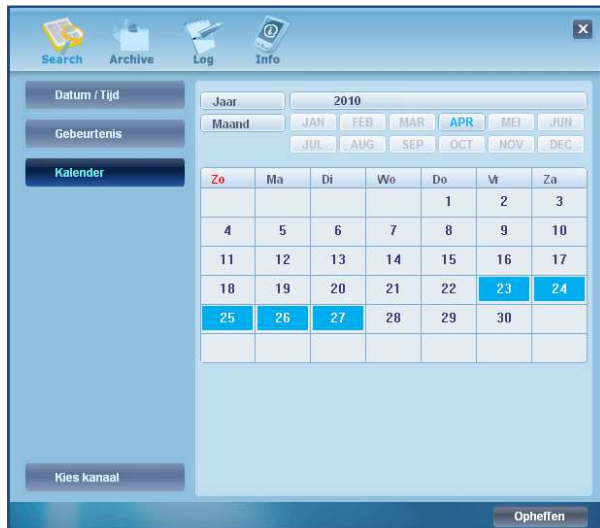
Search Archive Log Info

Datum / Tijd

Gebeurtenis

Kalender

Jaar 2010

Maand JAN FEB MAR APR MEI JUN JUL AUG SEP OCT NOV DEC

| Zo | Ma | Di | Wo | Do | Vr | Za |
|---|---|---|---|---|---|---|
| | | | | 1 | 2 | 3 |
| 4 | 5 | 6 | 7 | 8 | 9 | 10 |
| 11 | 12 | 13 | 14 | 15 | 16 | 17 |
| 18 | 19 | 20 | 21 | 22 | 23 | 24 |
| 25 | 26 | 27 | 28 | 29 | 30 | |
| | | | | | | |

Kies kanaal

Opheffen